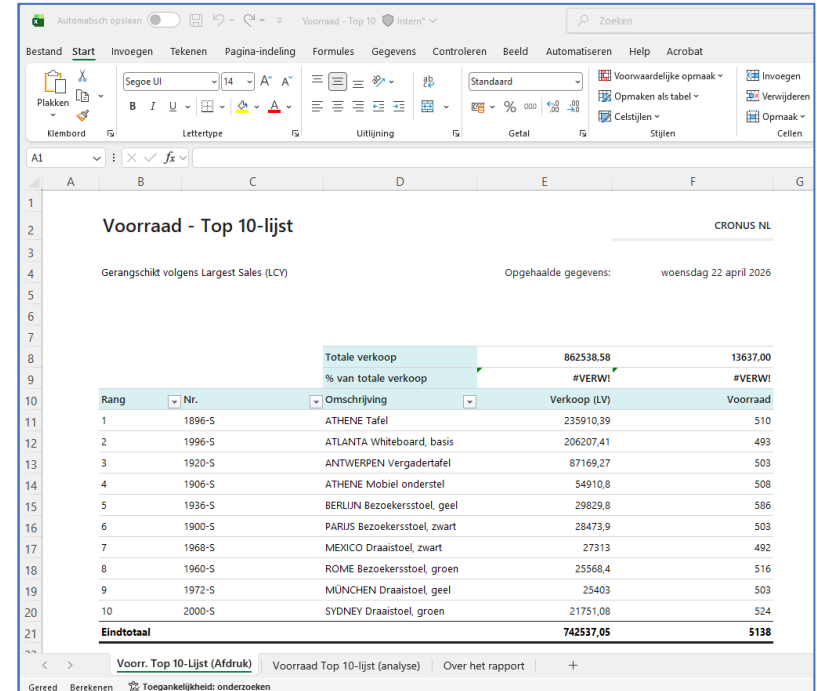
Automatisch opslaan  Voorraad - Top 10  Intern  Zoeken

Bestand Start Invoegen Tekenen Pagina-indeling Formules Gegevens Controleren Beeld Automatiseren Help Acrobat

Plakken  Segoe UI  14  Standaard  Voorwaardelijke opmaak  Opmaken als tabel  Celstijlen  Invoegen  Verwijderen  Opmaak
Klembord  Lettertype  Uitlijning  Getal  Stijlen  Cellen

A1  $fx$

A B C D E F G

Voorraad - Top 10-lijst

CRONUS NL

Gerangschikt volgens Largest Sales (LCY)

Opgehaalde gegevens: woensdag 22 april 2026

| | | | | |
|---|---|---|---|---|
| | | Totale verkoop | 862538,58 | 13637,00 |
| | | % van totale verkoop | #VERW! | #VERW! |
| Rang | Nr. | Omschrijving | Verkoop (LV) | Voorraad |
| 1 | 1896-S | ATHENE Tafel | 235910,39 | 510 |
| 2 | 1996-S | ATLANTA Whiteboard, basis | 206207,41 | 493 |
| 3 | 1920-S | ANTWERPEN Vergadertafel | 87169,27 | 503 |
| 4 | 1906-S | ATHENE Mobiel onderstel | 54910,8 | 508 |
| 5 | 1936-S | BERLIJN Bezoekersstoel, geel | 29829,8 | 586 |
| 6 | 1900-S | PARIJS Bezoekersstoel, zwart | 28473,9 | 503 |
| 7 | 1968-S | MEXICO Draaistoel, zwart | 27313 | 492 |
| 8 | 1960-S | ROME Bezoekersstoel, groen | 25568,4 | 516 |
| 9 | 1972-S | MÜNCHEN Draaistoel, geel | 25403 | 503 |
| 10 | 2000-S | SYDNEY Draaistoel, groen | 21751,08 | 524 |
| Eindtotaal | | | 742537,05 | 5138 |

Voorr. Top 10-Lijst (Afdruk)  Voorraad Top 10-lijst (analyse)  Over het rapport  +

Gereed  Berekenen  Toegankelijkheid: onderzoeken